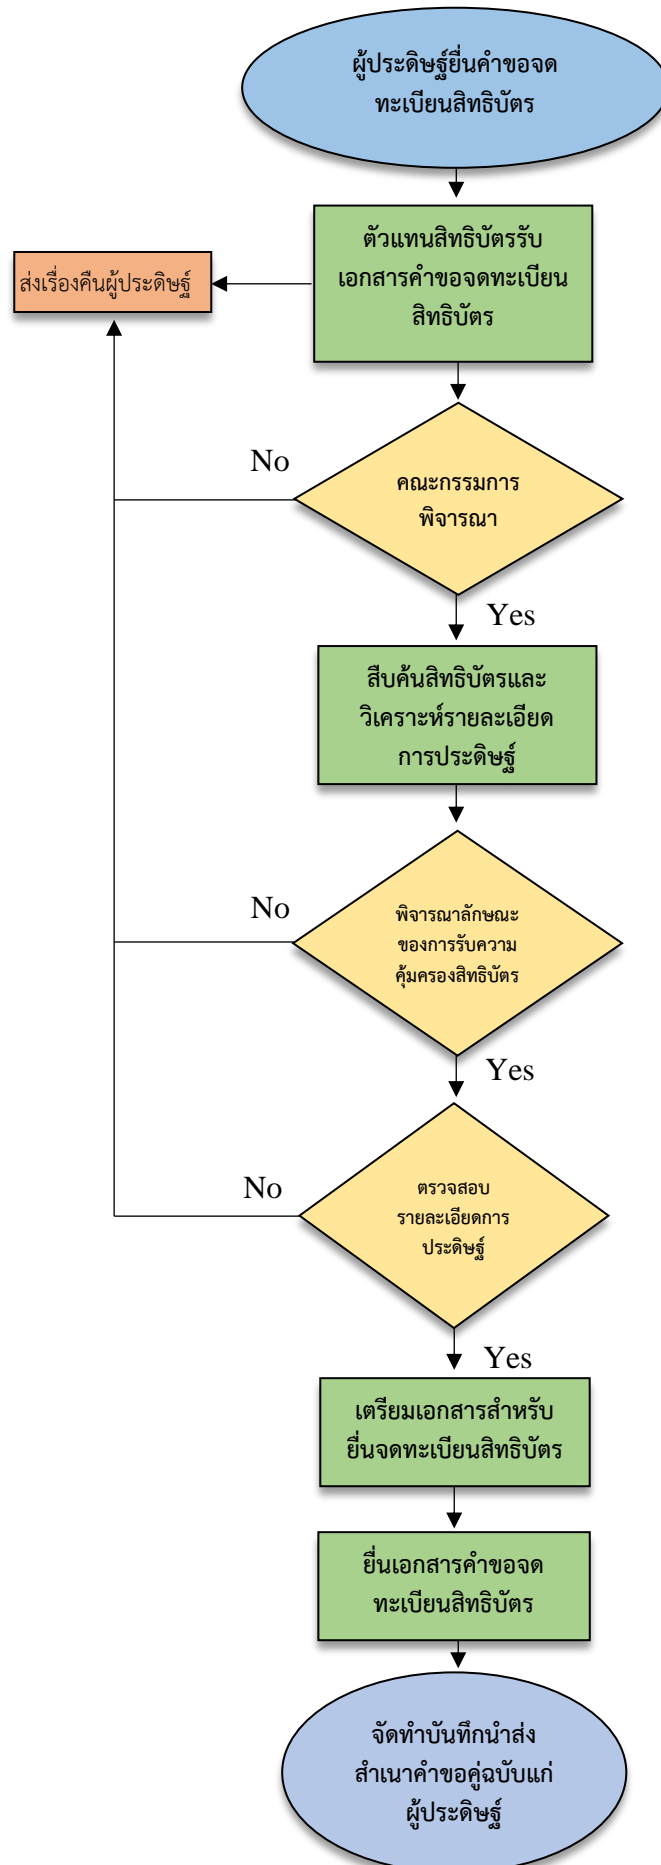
ผู้ประดิษฐ์ยื่นคำขอจดทะเบียนสิทธิบัตร

ตัวแทนสิทธิบัตรรับเอกสารคำขอจดทะเบียนสิทธิบัตร

ส่งเรื่องคืนผู้ประดิษฐ์

No

คณะกรรมการพิจารณา

Yes

สืบค้นสิทธิบัตรและวิเคราะห์รายละเอียดการประดิษฐ์

No

พิจารณาลักษณะของการรับความคุ้มครองสิทธิบัตร

Yes

No

ตรวจสอบรายละเอียดการประดิษฐ์

Yes

เตรียมเอกสารสำหรับยื่นจดทะเบียนสิทธิบัตร

ยื่นเอกสารคำขอจดทะเบียนสิทธิบัตร

จัดทำบันทึกนำส่งสำเนาคำขอคู่ฉบับแก่ผู้ประดิษฐ์